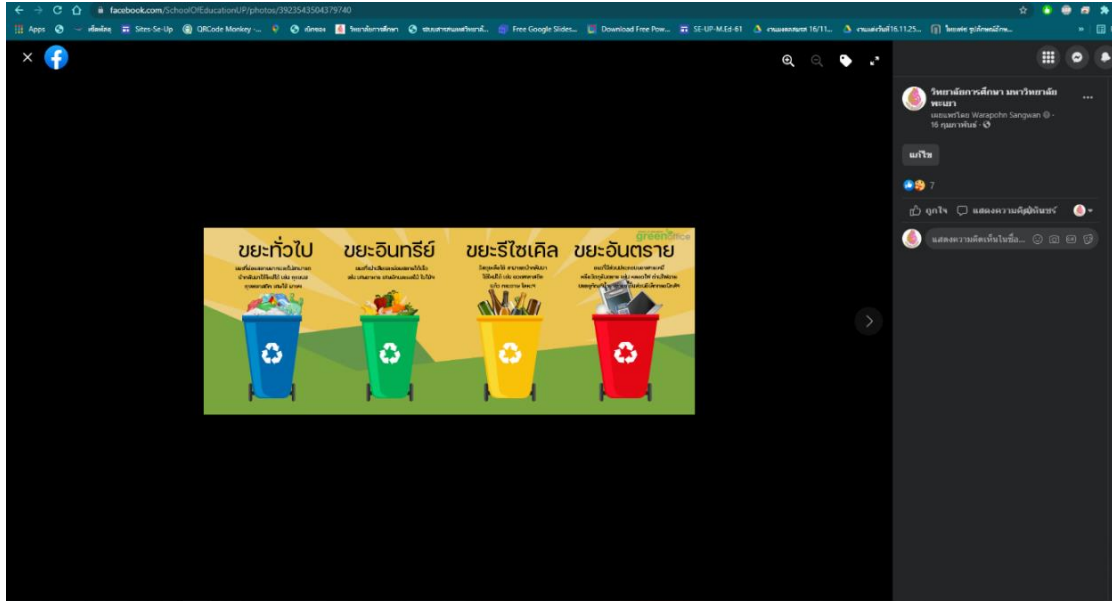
facebook.com/SchoolOfEducationUP/photos/3923543504379740

Apps Sites-Se-Up QRCode Monkey ... Free Google Slides... Download Free Pow... SE-UP-M.Ed-61

วิทยาลัยการศึกษา มหาวิทยาลัยพะเยา
เผยแพร่โดย Warapohn Sangwan · 16 กุมภาพันธ์

แก้ไข

7

ถูกใจ แสดงความคิดเห็น

แสดงความคิดเห็นในชื่อ...

greenoffice

ขยะทั่วไป
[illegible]

ขยะอินทรีย์
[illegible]

ขยะรีไซเคิล
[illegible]

ขยะอันตราย
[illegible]